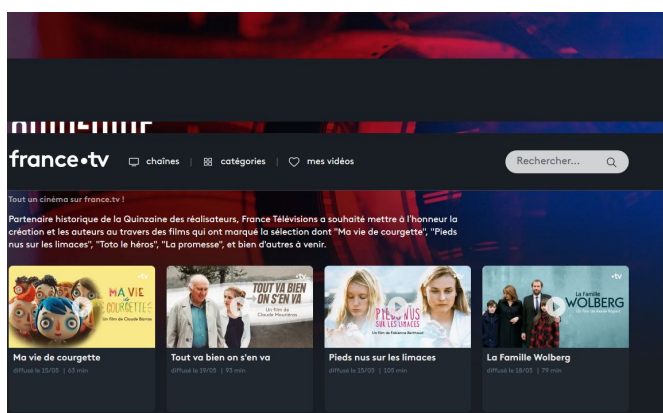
france•tv chaînes | catégories | mes vidéos

Rechercher...

Tout un cinéma sur france.tv !

Partenaire historique de la Quinzaine des réalisateurs, France Télévisions a souhaité mettre à l'honneur la création et les auteurs au travers des films qui ont marqué la sélection dont "Ma vie de courgette", "Pieds nus sur les limaces", "Toto le héros", "La promesse", et bien d'autres à venir.

•tv MA VIE DE COURGETTE Un film de Claude Barras
Ma vie de courgette
diffusé le 15/05 | 63 min

TOUT VA BIEN ON S'EN VA Un film de Claude Mouriéras
Tout va bien on s'en va
diffusé le 19/05 | 93 min

•tv PIEDS NUS SUR LES LIMACES Un film de Fabienne Berthaud
Pieds nus sur les limaces
diffusé le 15/05 | 105 min

•tv LA FAMILLE WOLBERG Un film de Axelle Ropert
La Famille Wolberg
diffusé le 18/05 | 79 min